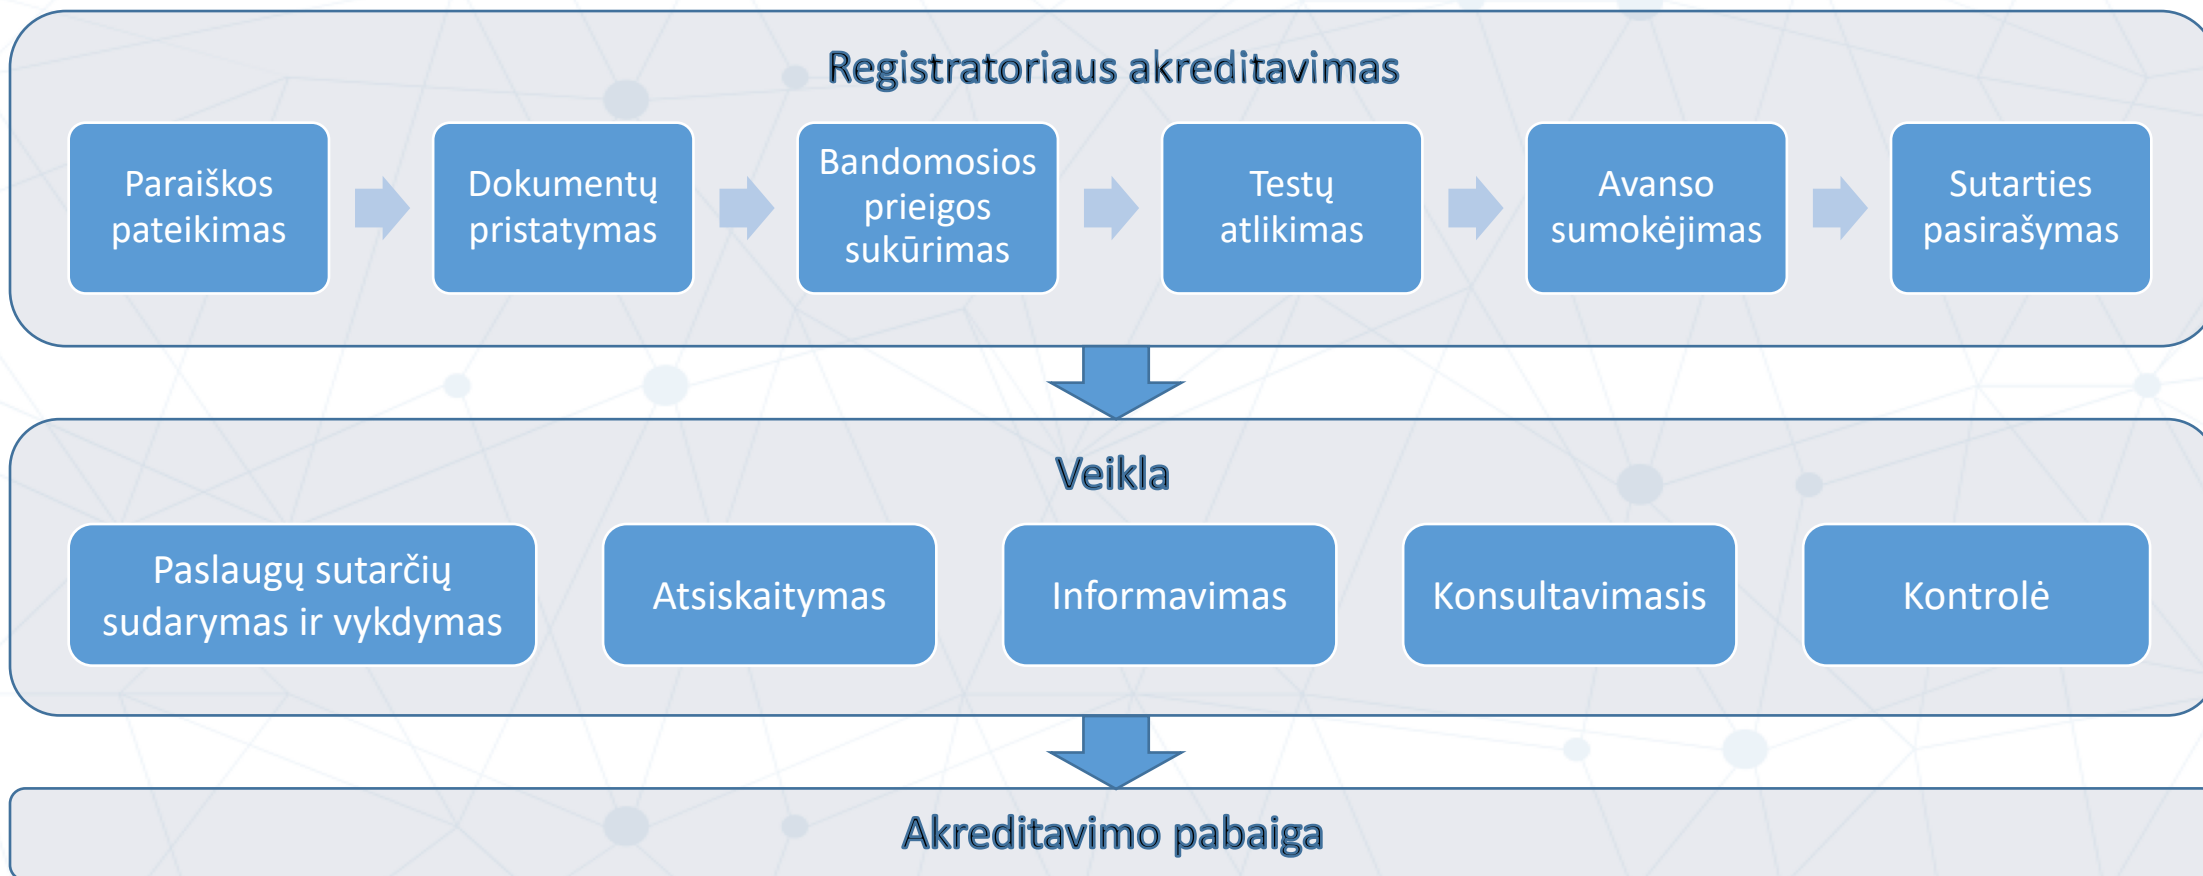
Registratoriaus akreditavimas

Paraiškos pateikimas

Dokumentų pristatymas

Bandomosios prieigos sukūrimas

Testų atlikimas

Avanso sumokėjimas

Sutarties pasirašymas

Veikla

Paslaugų sutarčių sudarymas ir vykdymas

Atsiskaitymas

Informavimas

Konsultavimasis

Kontrolė

Akreditavimo pabaiga